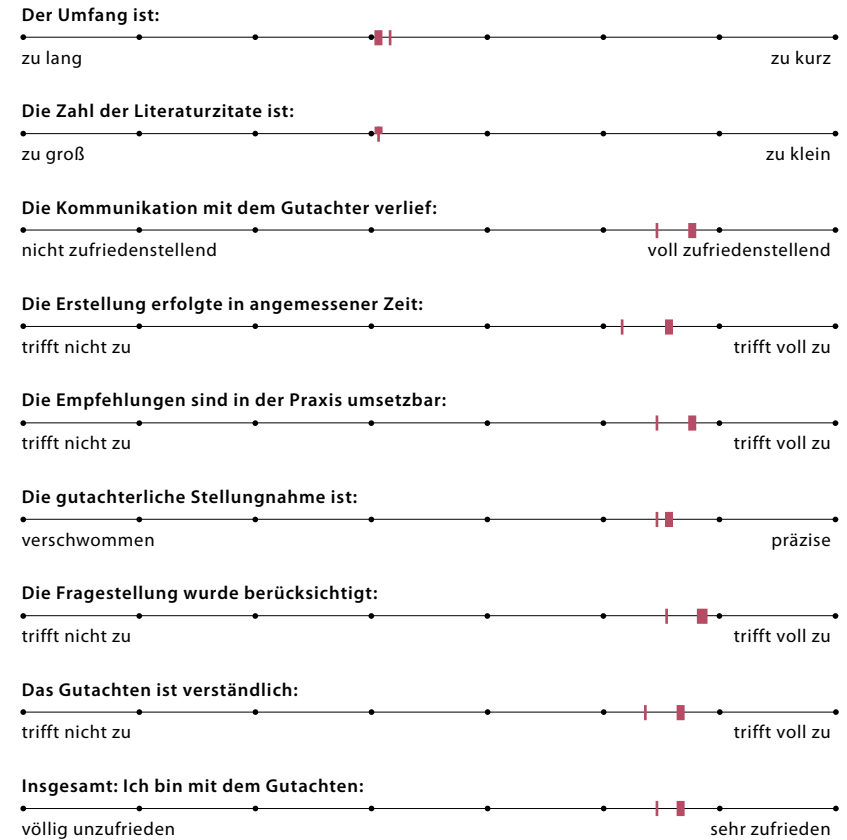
**Der Umfang ist:**

zu lang zu kurz

**Die Zahl der Literaturzitate ist:**

zu groß zu klein

**Die Kommunikation mit dem Gutachter verlief:**

nicht zufriedenstellend voll zufriedenstellend

**Die Erstellung erfolgte in angemessener Zeit:**

trifft nicht zu trifft voll zu

**Die Empfehlungen sind in der Praxis umsetzbar:**

trifft nicht zu trifft voll zu

**Die gutachterliche Stellungnahme ist:**

verschwommen präzise

**Die Fragestellung wurde berücksichtigt:**

trifft nicht zu trifft voll zu

**Das Gutachten ist verständlich:**

trifft nicht zu trifft voll zu

**Insgesamt: Ich bin mit dem Gutachten:**

völlig unzufrieden sehr zufrieden